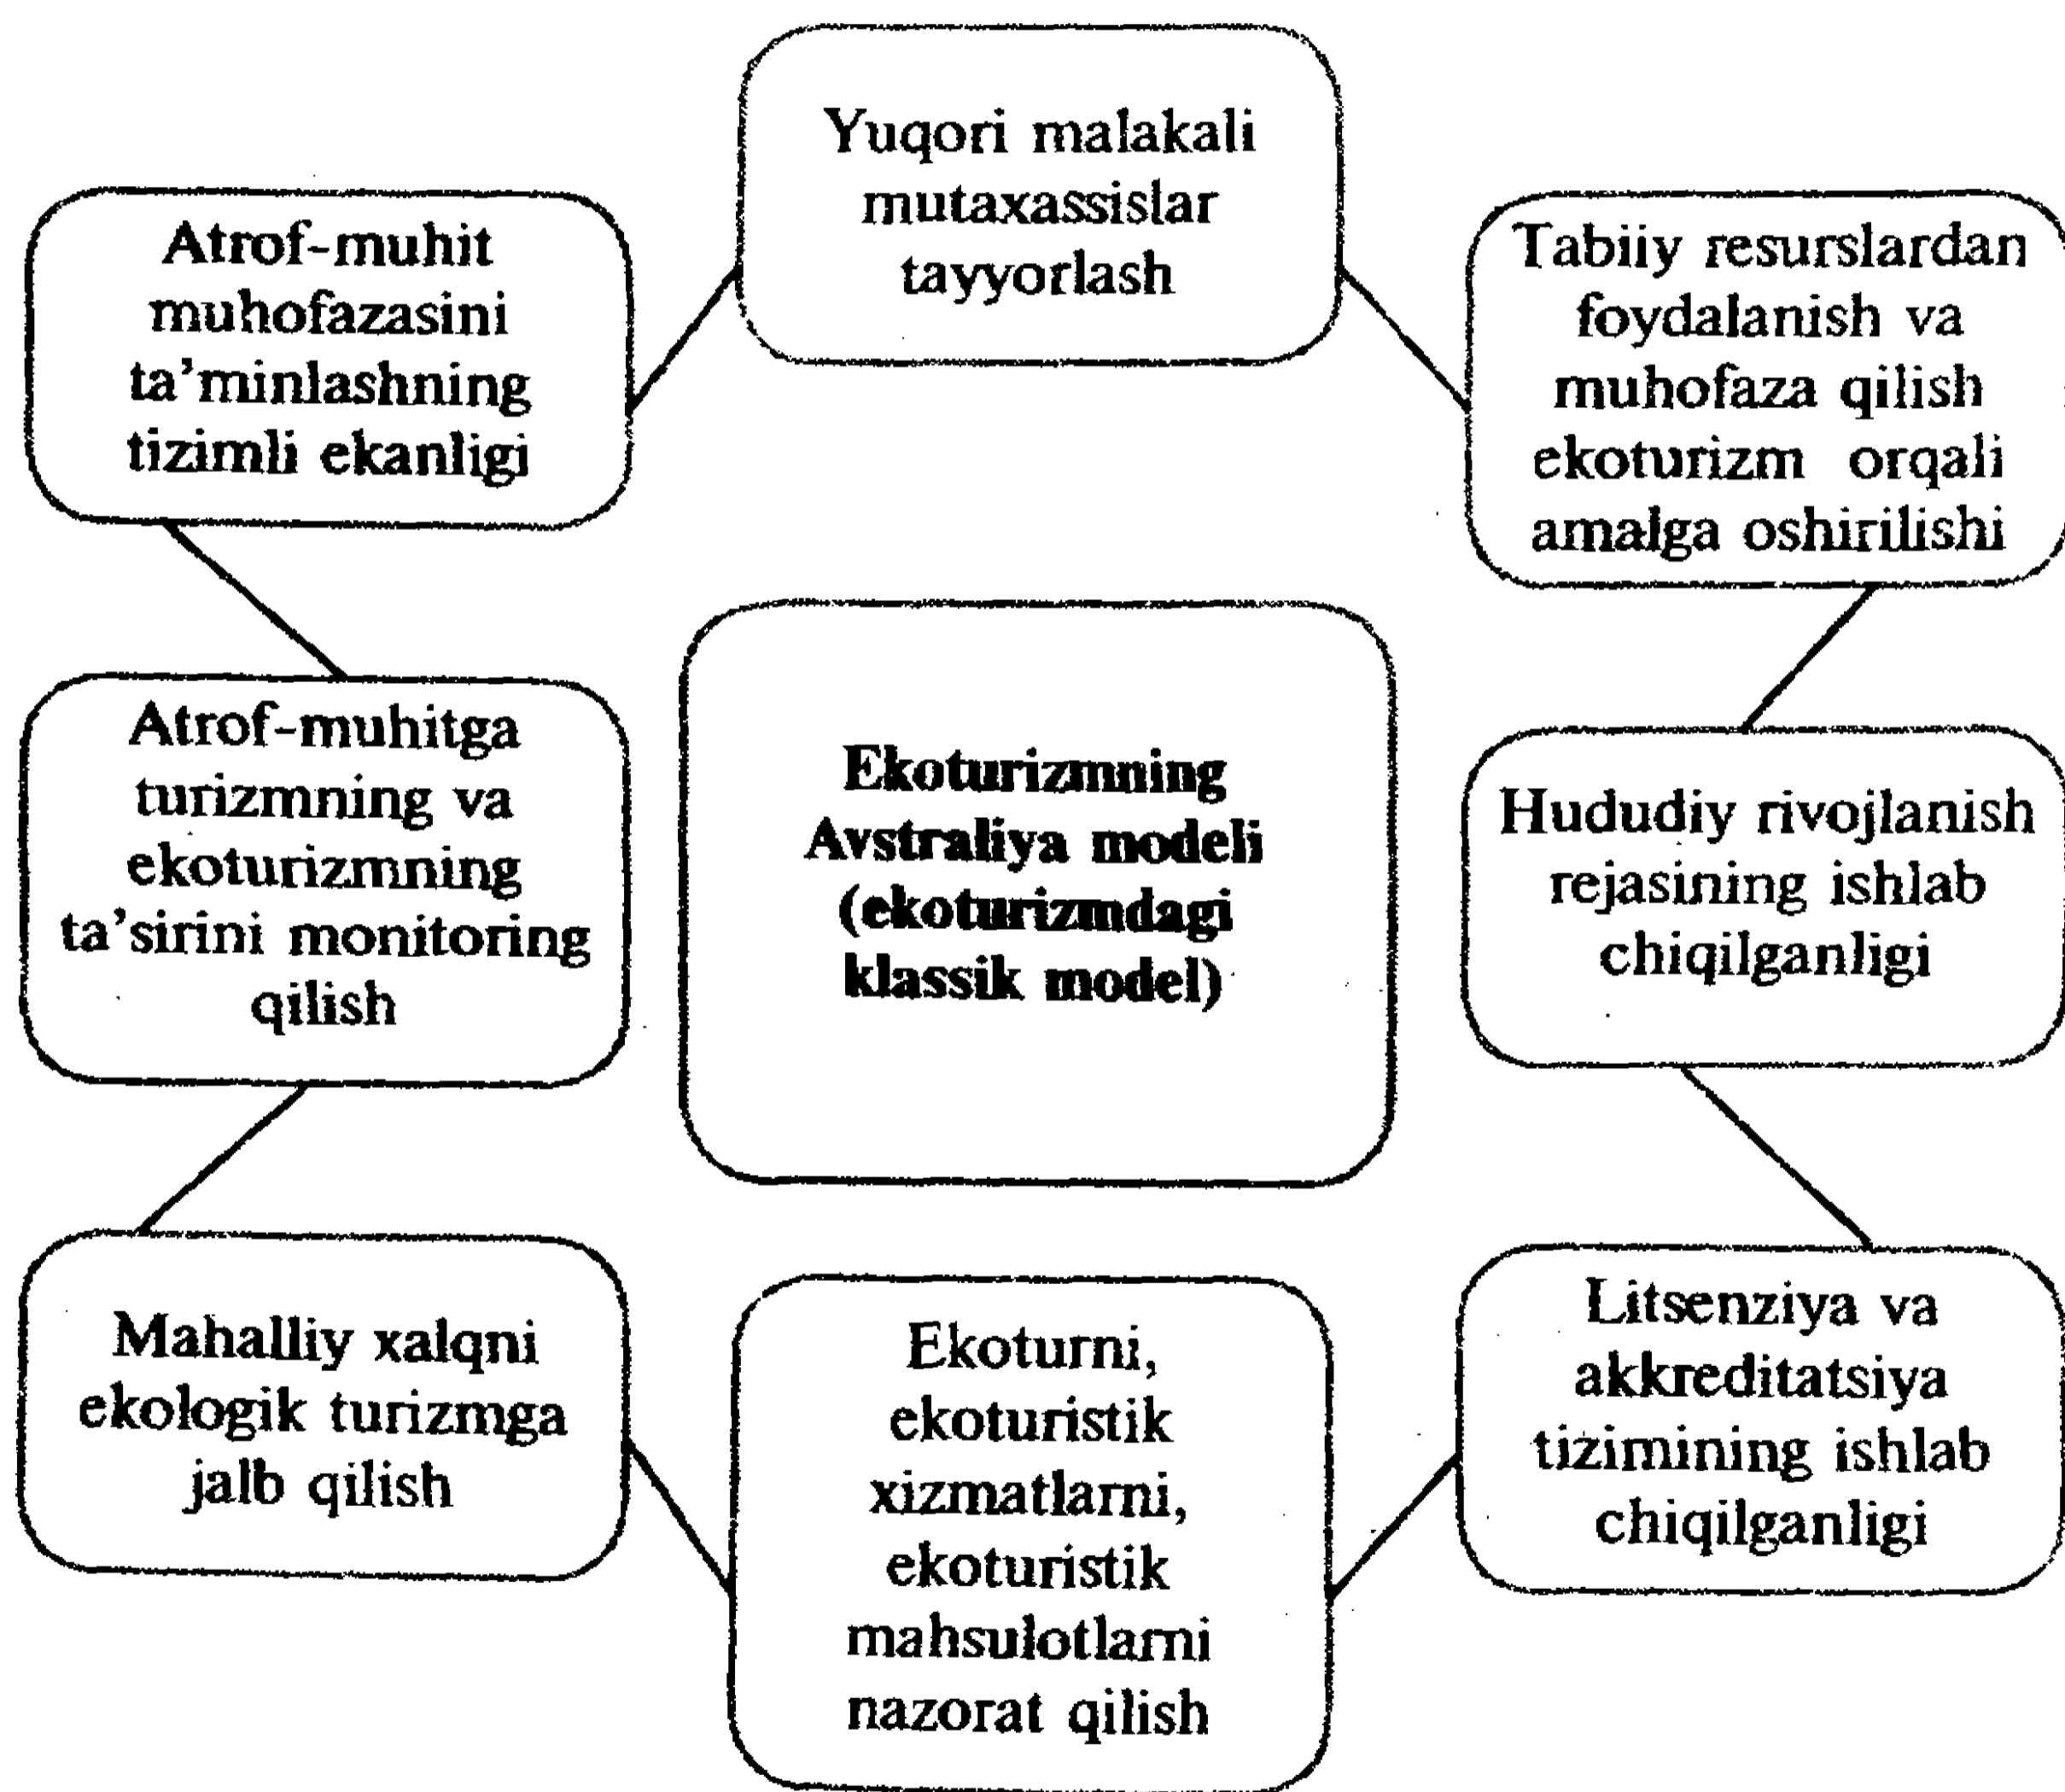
Yuqori malakali mutaxassislar tayyorlash

Atrof-muhit muhofazasini ta'minlashning tizimli ekanligi

Tabiiy resurslardan foydalanish va muhofaza qilish ekoturizm orqali amalga oshirilishi

Atrof-muhitga turizmning va ekoturizmning ta'sirini monitoring qilish

Ekoturizmning Avstraliya modeli (ekoturizmdagi klassik model)

Hududiy rivojlanish rejasining ishlab chiqilganligi

Mahalliy xalqni ekologik turizmga jalb qilish

Ekoturni, ekoturistik xizmatlarni, ekoturistik mahsulotlarni nazorat qilish

Litsenziya va akkreditatsiya tizimining ishlab chiqilganligi